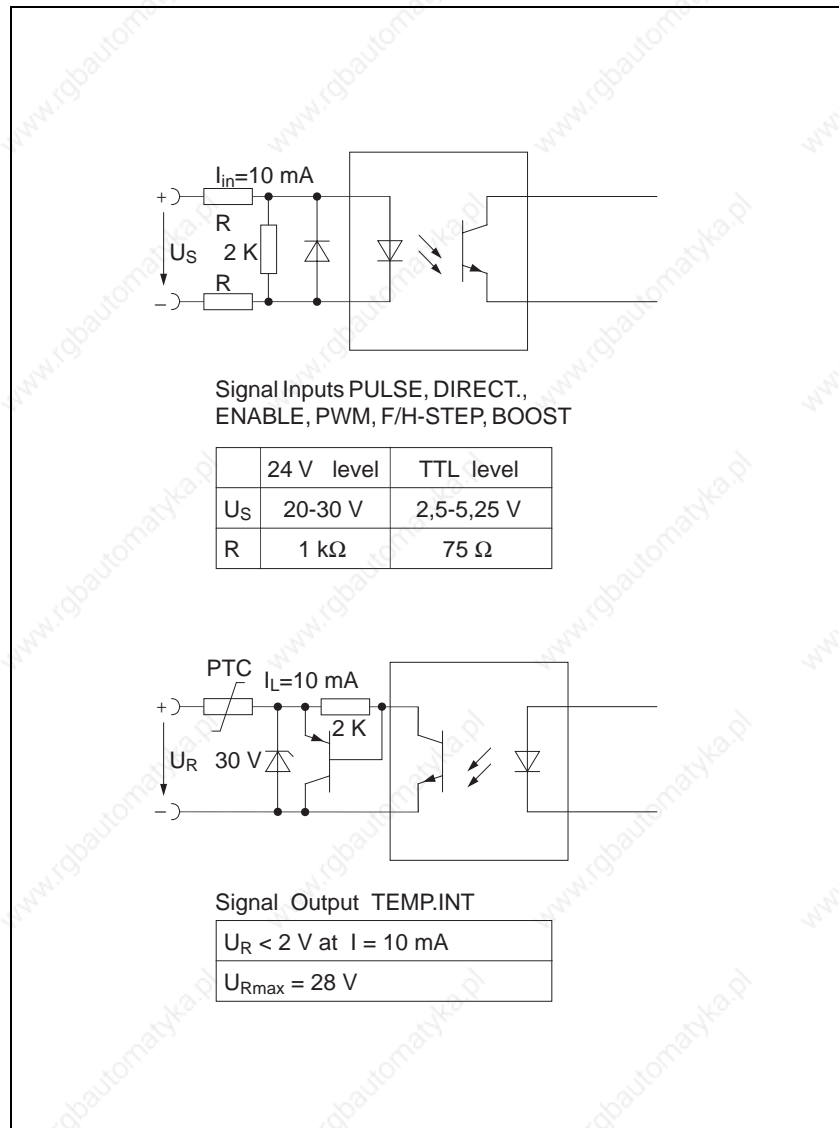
$I_{in}$=10 mA

+

R

$U_S$ 2 K

R

–

Signal Inputs PULSE, DIRECT., ENABLE, PWM, F/H-STEP, BOOST

| | 24 V level | TTL level |
|---|---|---|
| $U_S$ | 20-30 V | 2,5-5,25 V |
| R | 1 kΩ | 75 Ω |

PTC $I_L$=10 mA

+

2 K

$U_R$ 30 V

–

Signal Output TEMP.INT

| $U_R$ < 2 V at I = 10 mA |
|---|
| $U_{Rmax}$ = 28 V |

www.rgbautomatyka.pl